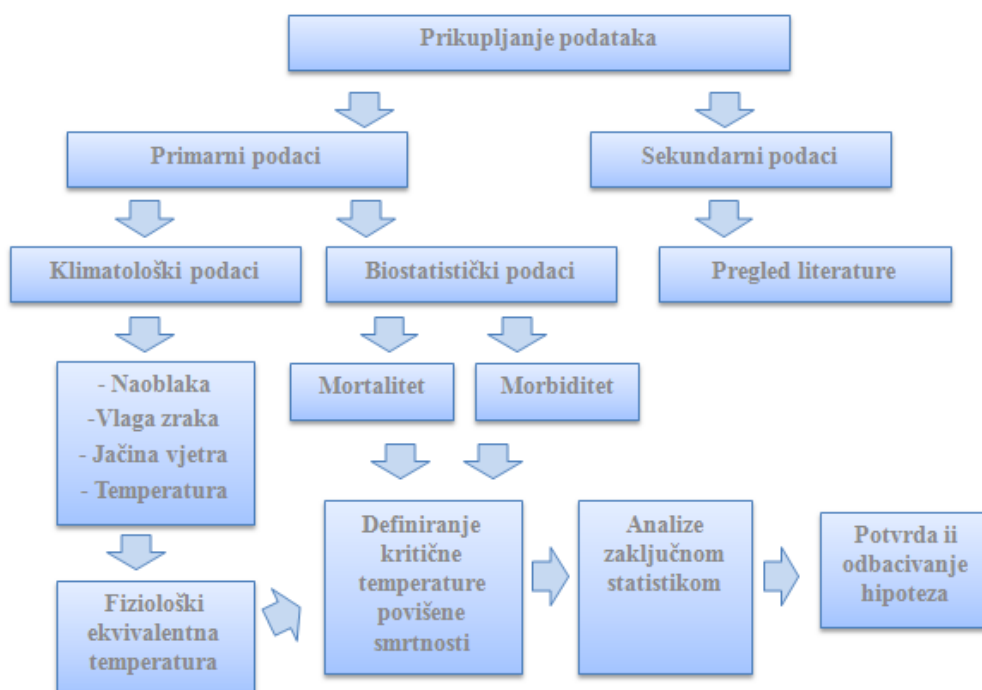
Prikupljanje podataka

Primarni podaci

Sekundarni podaci

Klimatološki podaci

Biostatistički podaci

Pregled literature

Mortalitet

Morbiditet

- Naoblaka
-Vlaga zraka
- Jačina vjetra
- Temperatura

Fiziološki ekvivalentna temperatura

Definiranje kritične temperature povišene smrtnosti

Analize zaključnom statistikom

Potvrda ii odbacivanje hipoteza